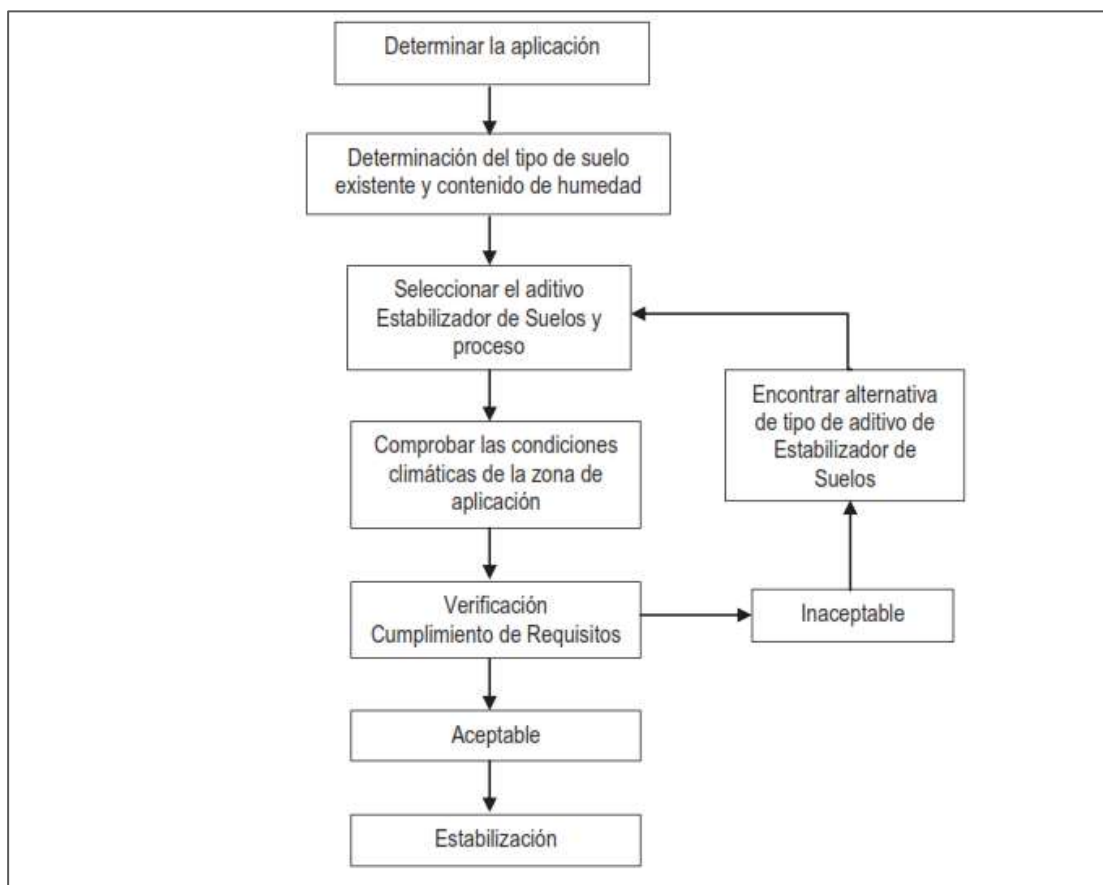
Determinar la aplicación

Determinación del tipo de suelo existente y contenido de humedad

Seleccionar el aditivo Estabilizador de Suelos y proceso

Encontrar alternativa de tipo de aditivo de Estabilizador de Suelos

Comprobar las condiciones climáticas de la zona de aplicación

Verificación Cumplimiento de Requisitos

Inaceptable

Aceptable

Estabilización